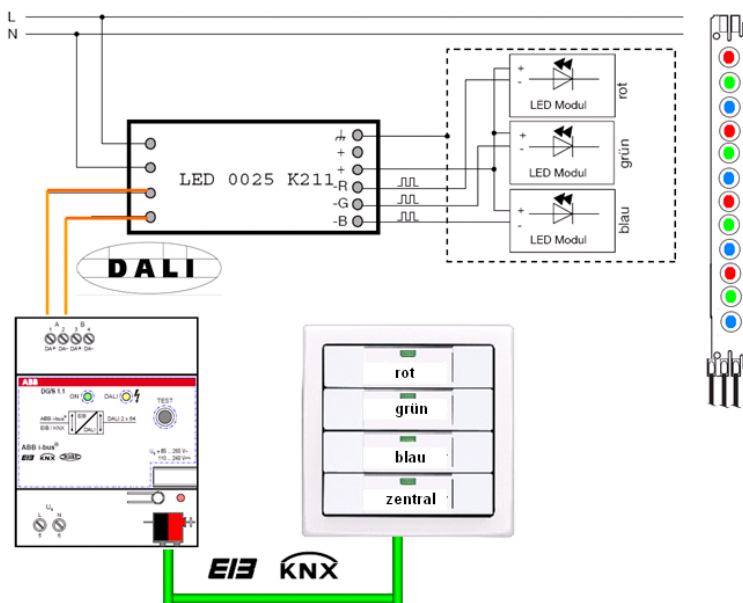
L
N
LED 0025 K211
+
+
-R
-G
-B
+
-
LED Modul
rot
+
-
LED Modul
grün
+
-
LED Modul
blau
DALI
1 A 2 3 B 4
DA+ DA- DA+ DA-
ABB
DG/S 1.1
ON
DALI
TEST
ABB i-bus
EIB / KNX
DALI 2 x 64
ABB i-bus®
EIB KNX
rot
grün
blau
zentral
EIB
KNX